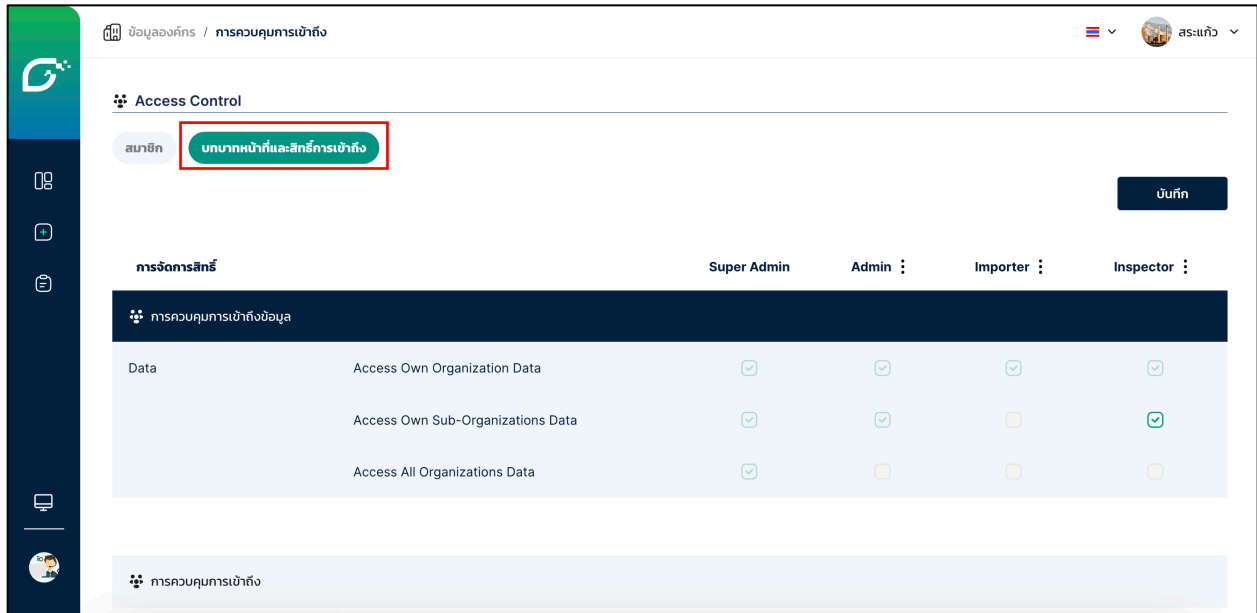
ข้อมูลองค์กร / การควบคุมการเข้าถึง

สระแก้ว

Access Control

สมาชิก

บทบาทหน้าที่และสิทธิ์การเข้าถึง

บันทึก

| การจัดการสิทธิ์ | | Super Admin | Admin ⋮ | Importer ⋮ | Inspector ⋮ |
|---|---|---|---|---|---|
| การควบคุมการเข้าถึงข้อมูล | | | | | |
| Data | Access Own Organization Data | ☑ | ☑ | ☑ | ☑ |
| | Access Own Sub-Organizations Data | ☑ | ☑ | ☐ | ☑ |
| | Access All Organizations Data | ☑ | ☐ | ☐ | ☐ |

การควบคุมการเข้าถึง